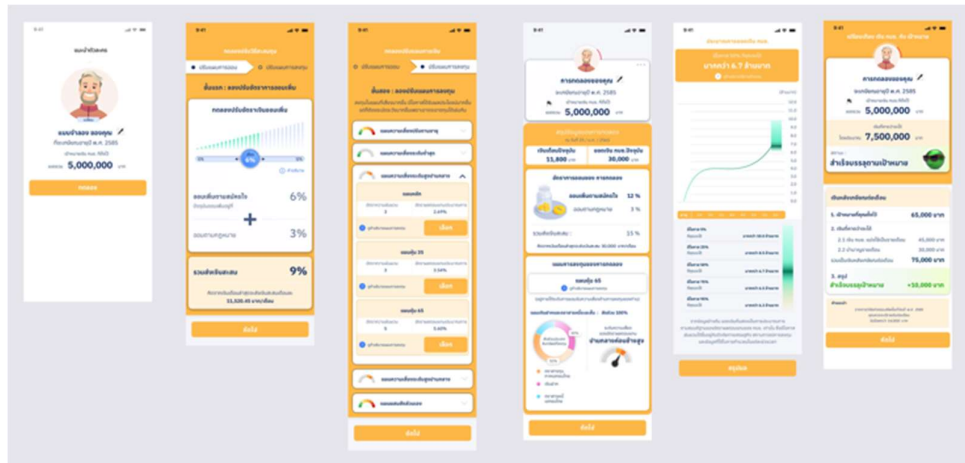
9:41

แผนจำลอง ของคุณ

แบบจำลอง ของคุณ
ก็จะเกษียณอายุใน พ.ศ. 2585

5,000,000

ทดลอง

9:41

6%

6%

3%

9%

ถัดไป

9:41

ถัดไป

9:41

5,000,000

11,800

30,000

12 %

3 %

15 %

แผนรุ่น 65

ถัดไป

9:41

มากกว่า 6.7 ล้านบาท

9:41

5,000,000

7,500,000

สำเร็จบรรลุตามเป้าหมาย

65,000 บาท

45,000 บาท

30,000 บาท

75,000 บาท

+10,000 บาท

ถัดไป